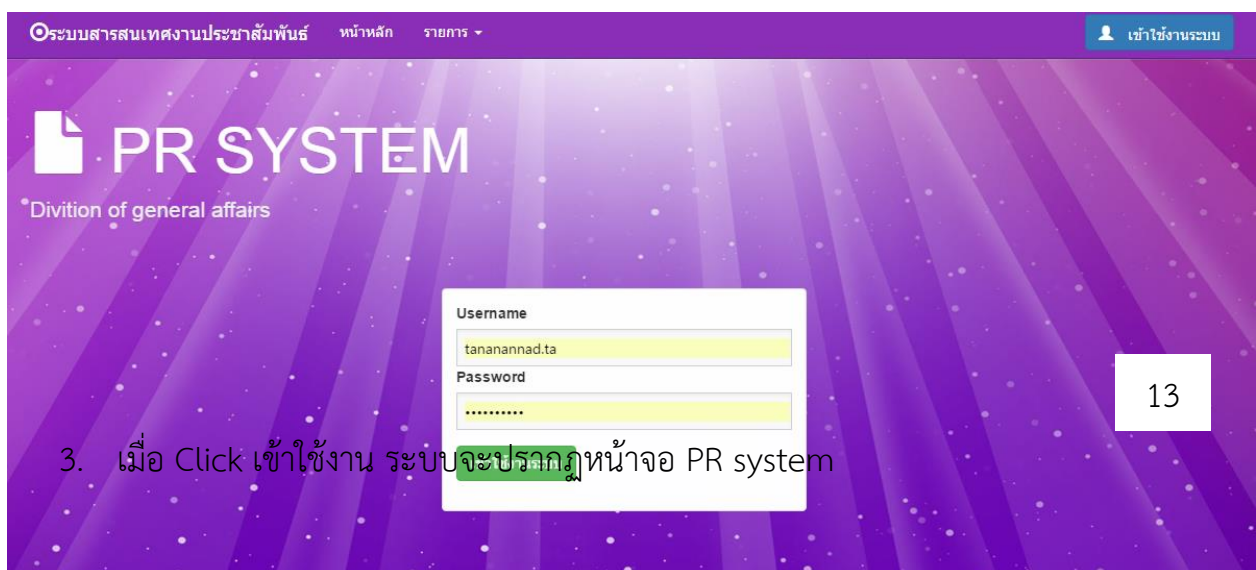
ระบบสารสนเทศงานประชาสัมพันธ์ หน้าหลัก รายการ

เข้าใช้งานระบบ

PR SYSTEM

Divition of general affairs

Username

tananannad.ta

Password

••••••••••

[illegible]

13

3. เมื่อ Click เข้าใช้งาน ระบบจะปรากฏหน้าจอ PR system